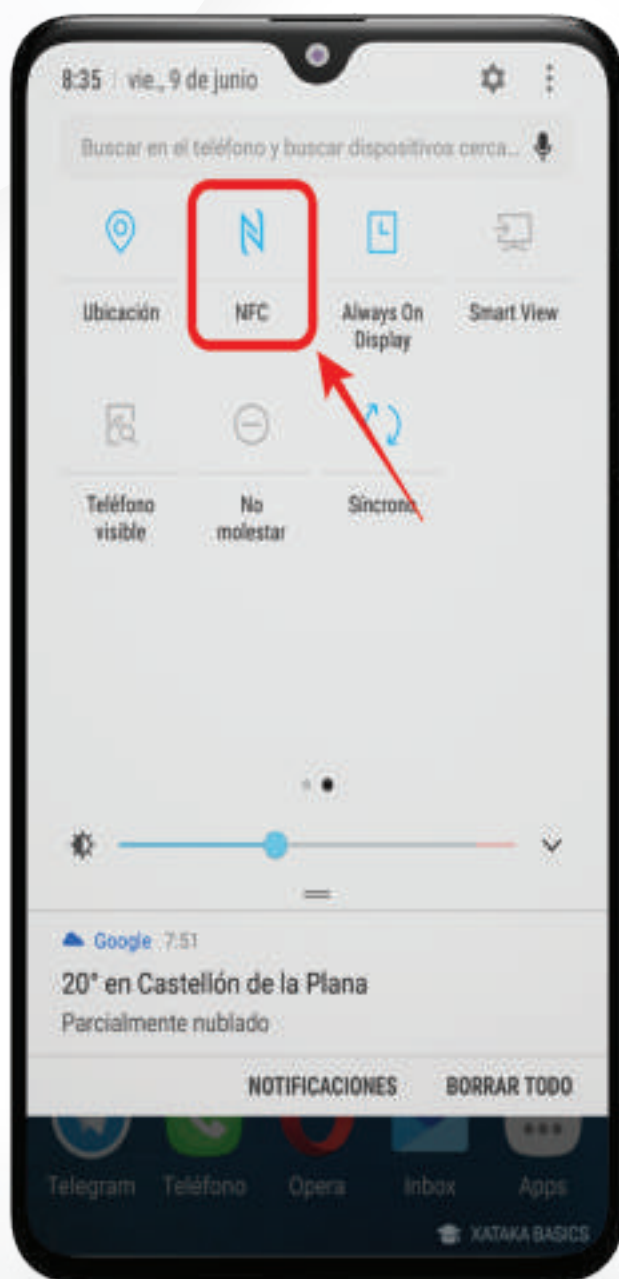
8:35 | vie., 9 de junio

Buscar en el teléfono y buscar dispositivos cerca...

Ubicación

NFC

Always On Display

Smart View

Teléfono visible

No molestar

Sincroniz

Google 7:51

20° en Castellón de la Plana

Parcialmente nublado

NOTIFICACIONES

BORRAR TODO

Telegram

Teléfono

Opera

Inbox

Apps

XATAKA BASICS